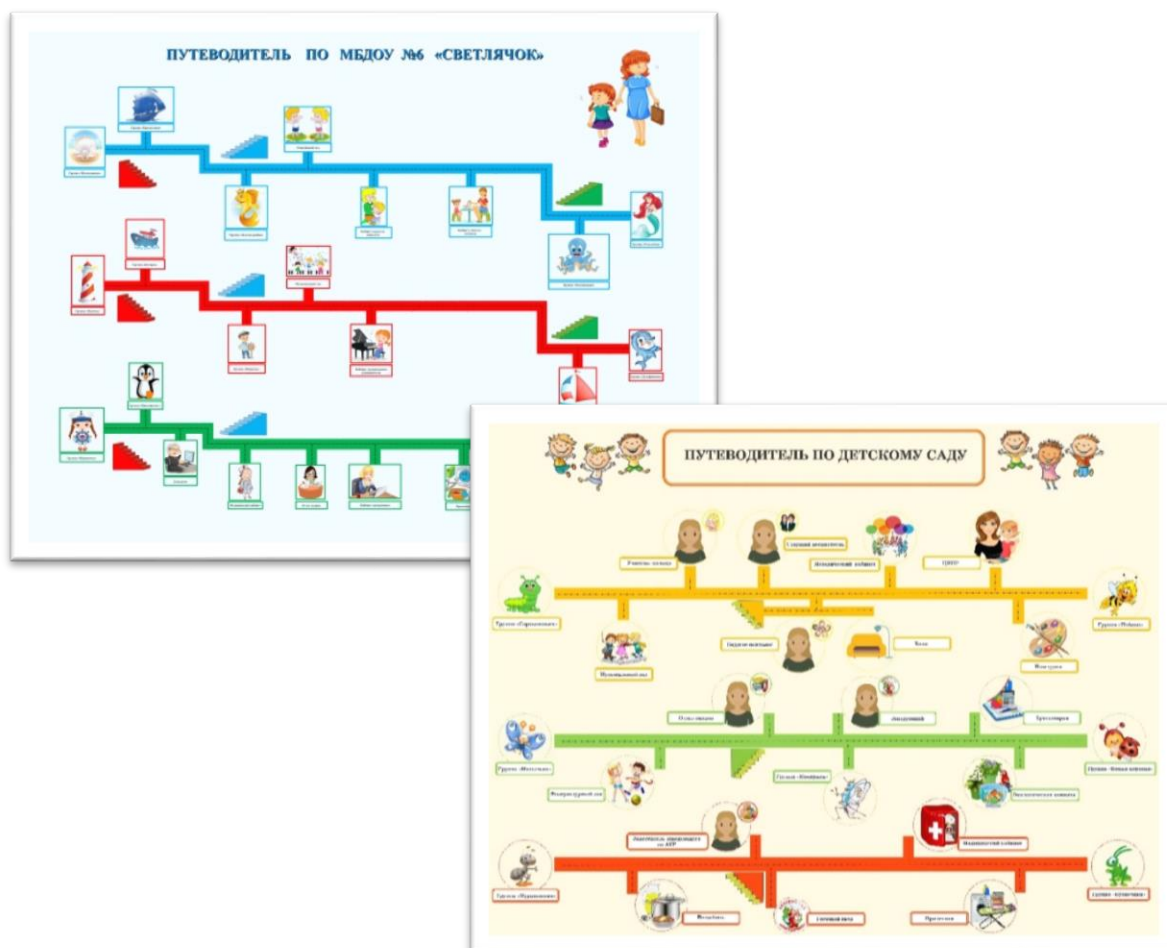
ПУТЕВОДИТЕЛЬ ПО МБДОУ №6 «СВЕТЛЯЧОК»

ПУТЕВОДИТЕЛЬ ПО ДЕТСКОМУ САДУ

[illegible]

Старший воспитатель

Методический кабинет

ППОУ

Группа «Гусеничка»

Группа «Пчёлка»

Музыкальный зал

Зал

Изостудия

Старший воспитатель

Логопед

Заведующий

Группа «Бабочка»

Группа «Божья коровка»

Физкультурный зал

Группа «Кузнечик»

Экологическая комната

Медицинский кабинет

Группа «Муравьишка»

Пищеблок

Прачечная

группа «Кузнечик»